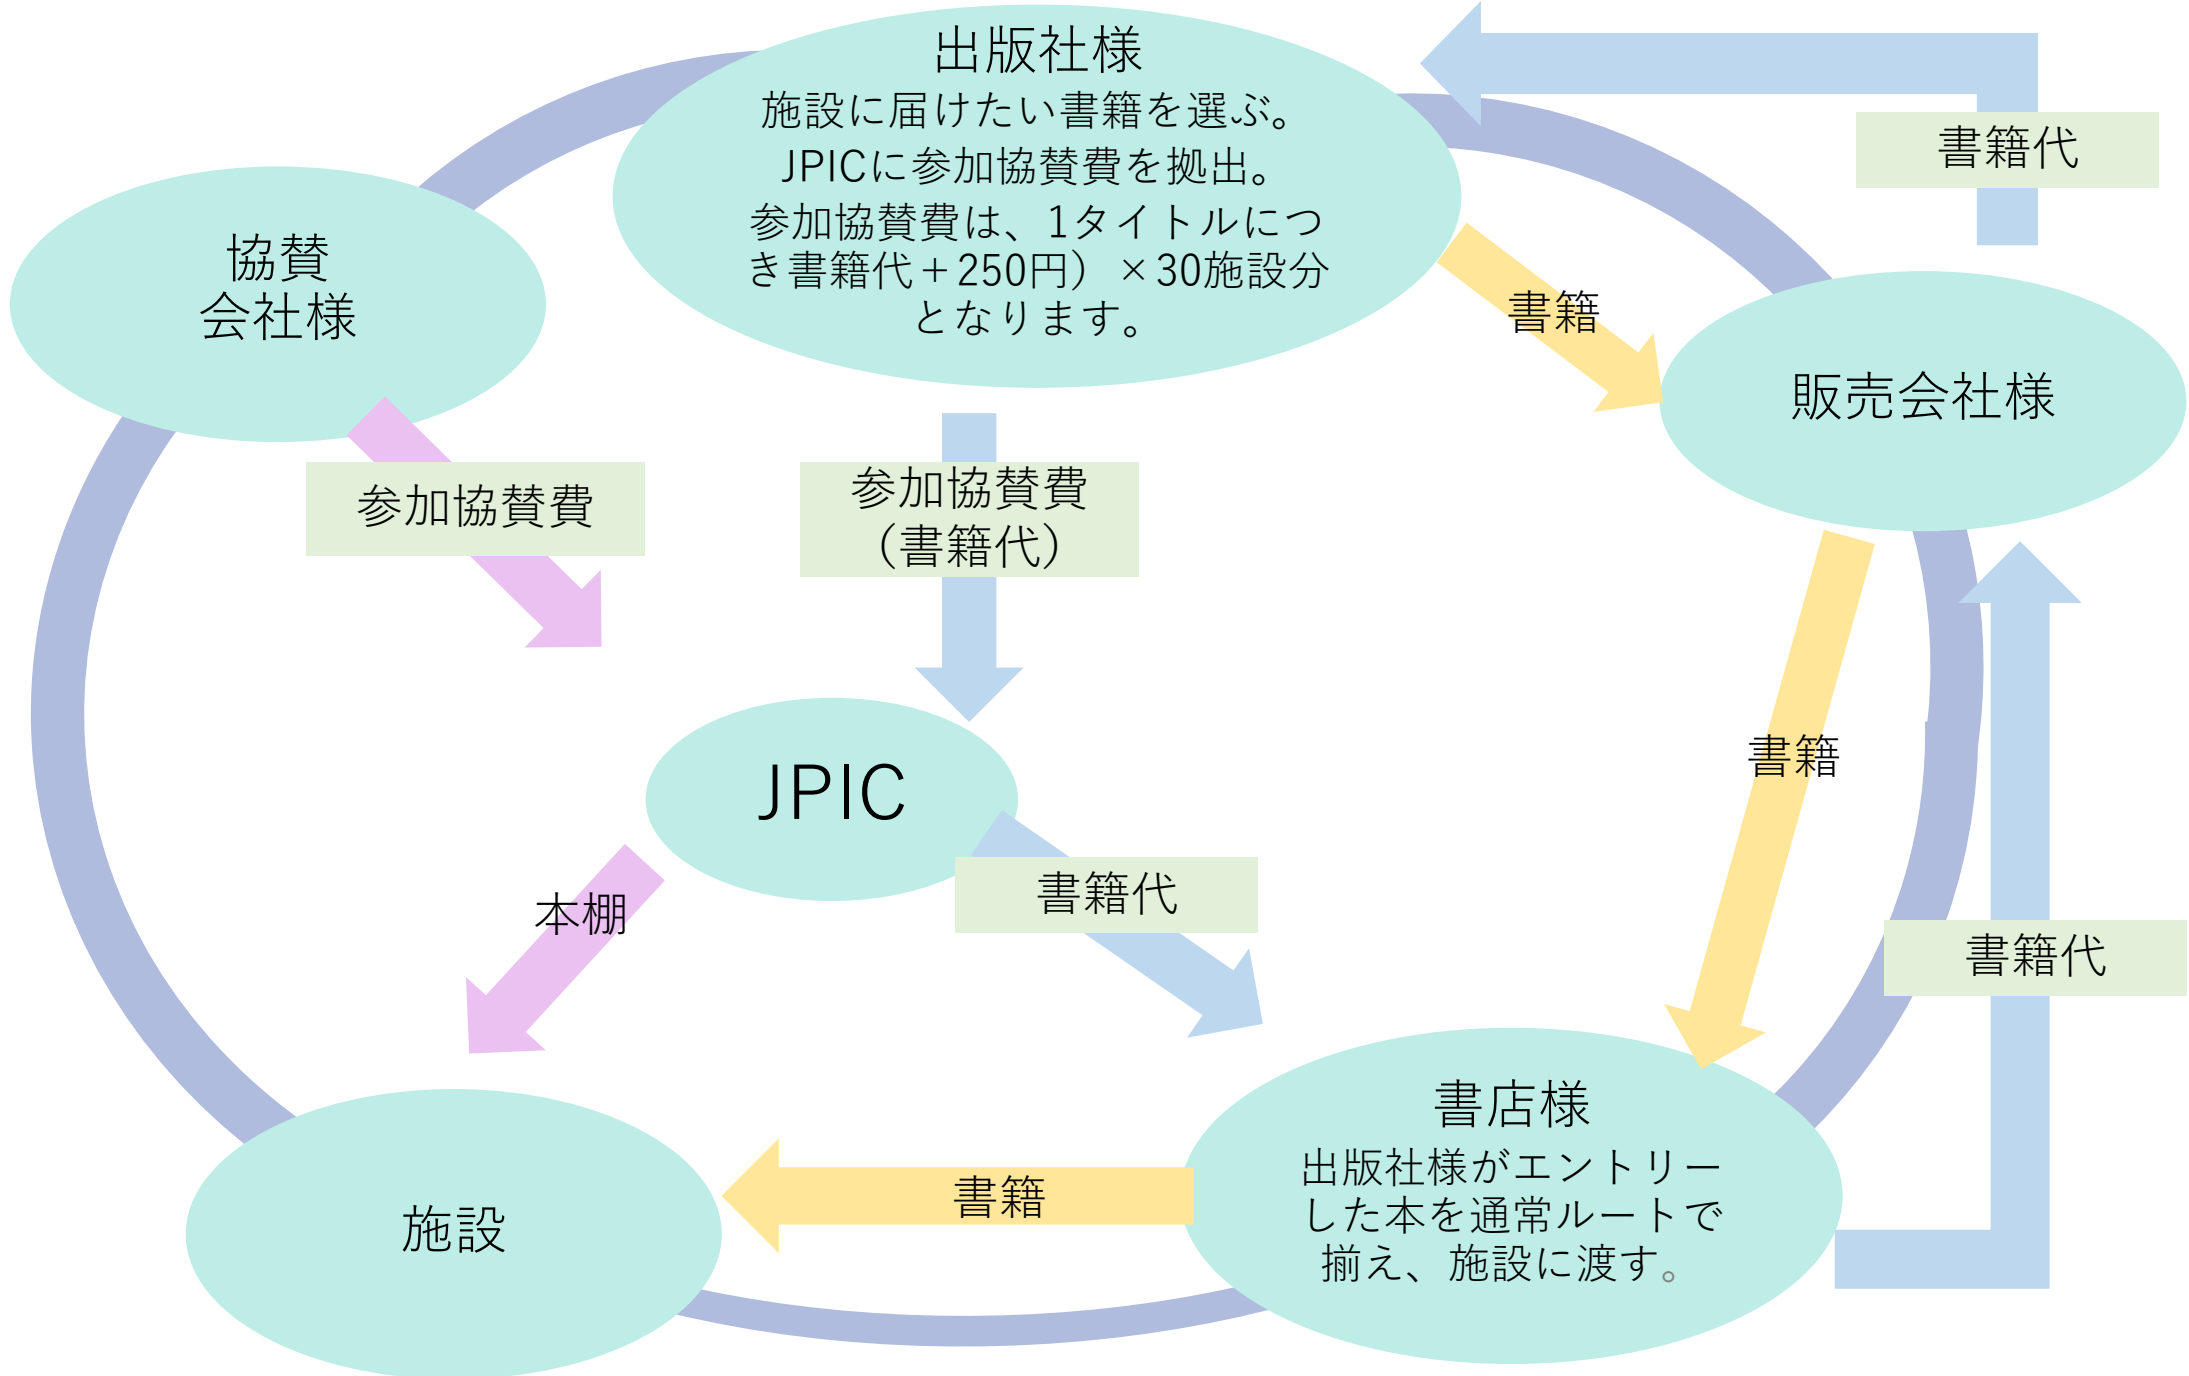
出版社様
施設に届けたい書籍を選ぶ。
JPICに参加協賛費を拠出。
参加協賛費は、1タイトルにつき書籍代＋250円）×30施設分となります。

書籍代

協賛
会社様

書籍

販売会社様

参加協賛費

参加協賛費
（書籍代）

JPIC

書籍

本棚

書籍代

書籍代

書店様
出版社様がエントリーした本を通常ルートで揃え、施設に渡す。

施設

書籍